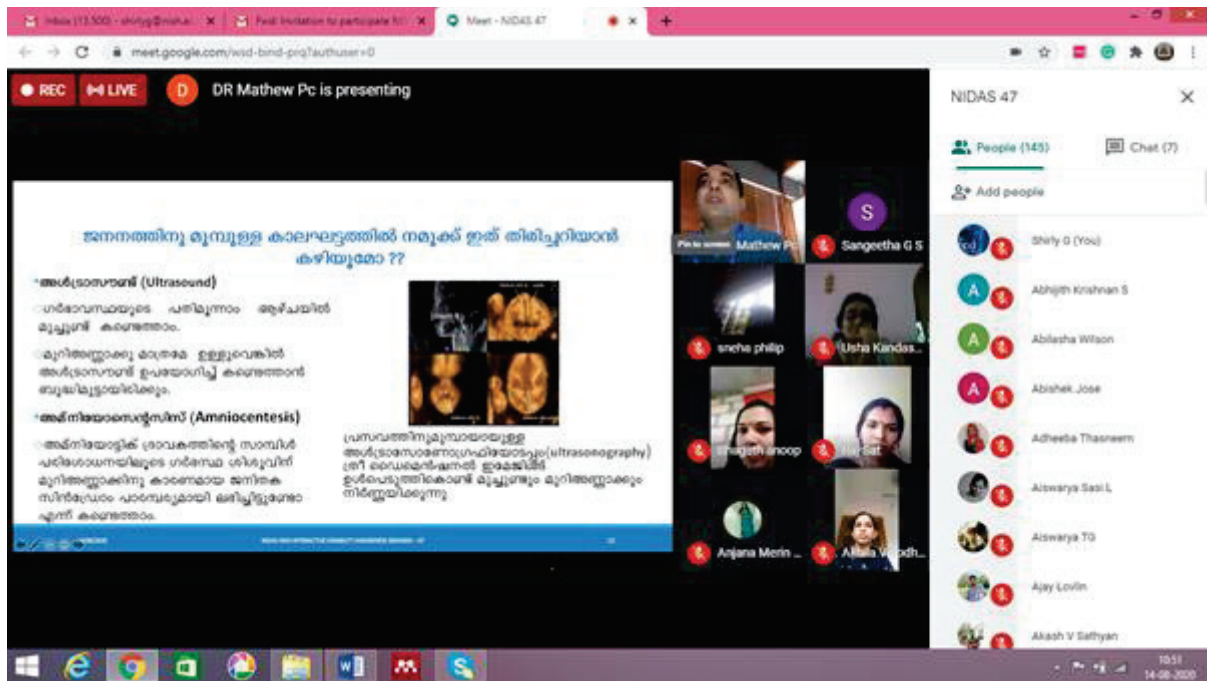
Inbox (13,500) - shirlyg@nish.ac × | First Invitation to participate NI × | Meet - NIDAS 47 × | × | +

meet.google.com/wsd-bind-pnq?authuser=0

REC | LIVE | D | DR Mathew Pc is presenting

ജനനത്തിനു മുമ്പുള്ള കാലഘട്ടത്തിൽ നമുക്ക് ഇത് തിരിച്ചറിയാൻ കഴിയുമോ ??

•അൾട്രാസൗണ്ട് (Ultrasound)

ഗർഭാവസ്ഥയുടെ പതിമൂന്നാം ആഴ്ചയിൽ മുച്ചുണ്ട് കണ്ടെത്താം.

മുറിഅണ്ണാക്കു മാത്രമേ ഉള്ളുവെങ്കിൽ അൾട്രാസൗണ്ട് ഉപയോഗിച്ച് കണ്ടെത്താൻ ബുദ്ധിമുട്ടായിരിക്കും.

•അമ്നിയോസെന്റസിസ് (Amniocentesis)

അമ്നിയോട്ടിക് ദ്രാവകത്തിന്റെ സാമ്പിൾ പരിശോധനയിലൂടെ ഗർഭസ്ഥ ശിശുവിന് മുറിഅണ്ണാക്കിനു കാരണമായ ജനിതക സിൻഡ്രോം പാരമ്പര്യമായി ലഭിച്ചിട്ടുണ്ടോ എന്ന് കണ്ടെത്താം.

പ്രസവത്തിനുമുമ്പായുള്ള അൾട്രാസോണോഗ്രഫിയാംപ്പം(ultrasonography) ത്രീ ഡൈമെൻഷണൽ ഇമേജിങ് ഉൾപ്പെടുത്തികൊണ്ട് മുച്ചുണ്ടും മുറിഅണ്ണാക്കും നിർണ്ണയിക്കുന്നു

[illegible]

Pin to screen Mathew Pc | S Sangeetha G S | sneha philip | Usha Kandas... | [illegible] anoop | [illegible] | Anjana Merin ... | A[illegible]

NIDAS 47

People (145) | Chat (7)

Add people

Shirly G (You)
A Abhijith Krishnan S
A Abilasha Wilson
A Abishek Jose
Adheeba Thasneem
Aiswarya Sasi L
Aiswarya TG
Ajay Lovlin
Akash V Sathyan

10:51
14-08-2020